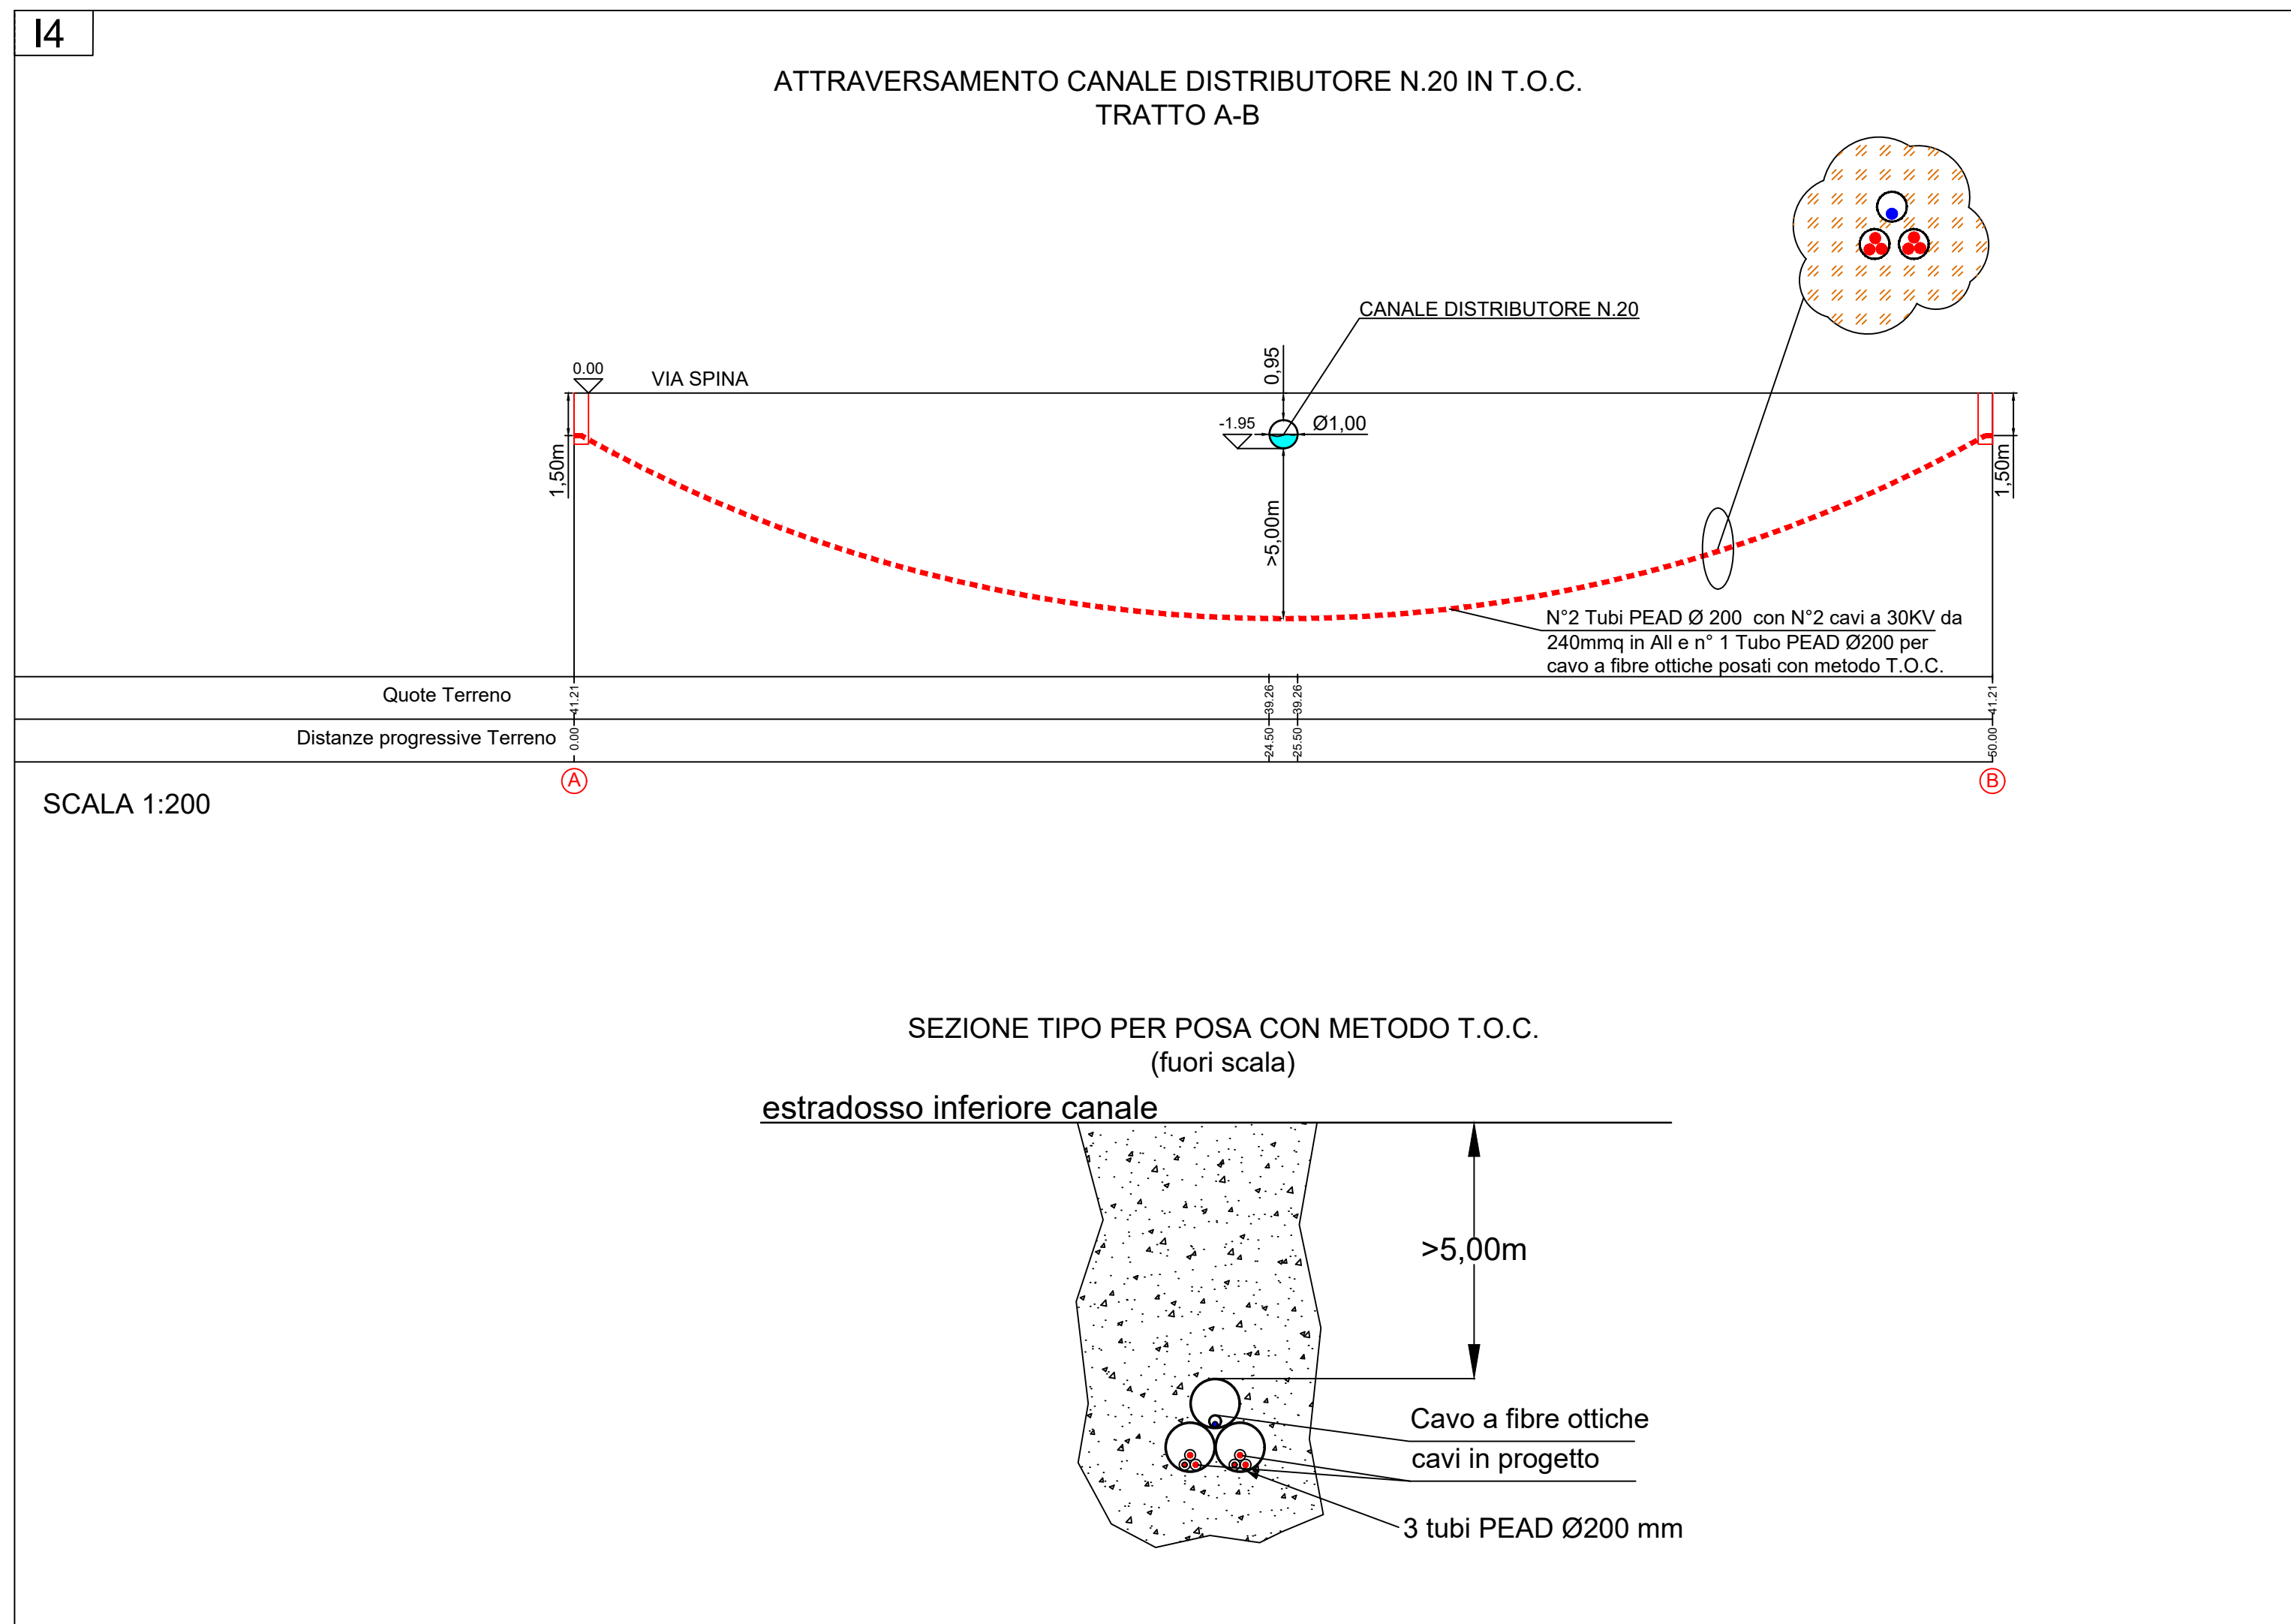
I4

ATTRAVERSAMENTO CANALE DISTRIBUTORE N.20 IN T.O.C.
TRATTO A-B

CANALE DISTRIBUTORE N.20

0.00

VIA SPINA

0,95

-1.95

Ø1,00

1,50m

>5,00m

1,50m

N°2 Tubi PEAD Ø 200 con N°2 cavi a 30KV da 240mmq in All e n° 1 Tubo PEAD Ø200 per cavo a fibre ottiche posati con metodo T.O.C.

Quote Terreno

41.21

39.26

39.26

41.21

Distanze progressive Terreno

0.00

24.50

25.50

50.00

A

B

SCALA 1:200

SEZIONE TIPO PER POSA CON METODO T.O.C.
(fuori scala)

estradosso inferiore canale

>5,00m

Cavo a fibre ottiche

cavi in progetto

3 tubi PEAD Ø200 mm